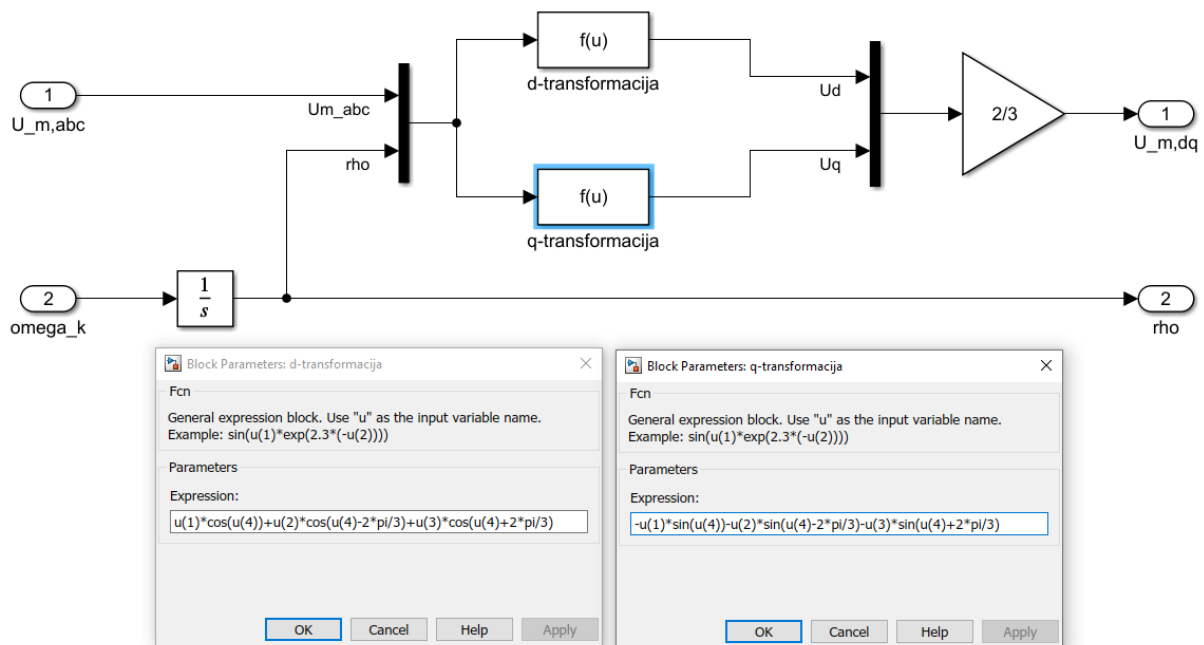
1
U_m,abc

Um_abc

rho

f(u)
d-transformacija

f(u)
q-transformacija

Ud

Uq

2/3

1
U_m,dq

2
omega_k

$\frac{1}{s}$

2
rho

Block Parameters: d-transformacija

Fcn

General expression block. Use "u" as the input variable name.
Example: sin(u(1)*exp(2.3*(-u(2))))

Parameters

Expression:

u(1)*cos(u(4))+u(2)*cos(u(4)-2*pi/3)+u(3)*cos(u(4)+2*pi/3)

OK Cancel Help Apply

Block Parameters: q-transformacija

Fcn

General expression block. Use "u" as the input variable name.
Example: sin(u(1)*exp(2.3*(-u(2))))

Parameters

Expression:

-u(1)*sin(u(4))-u(2)*sin(u(4)-2*pi/3)-u(3)*sin(u(4)+2*pi/3)

OK Cancel Help Apply